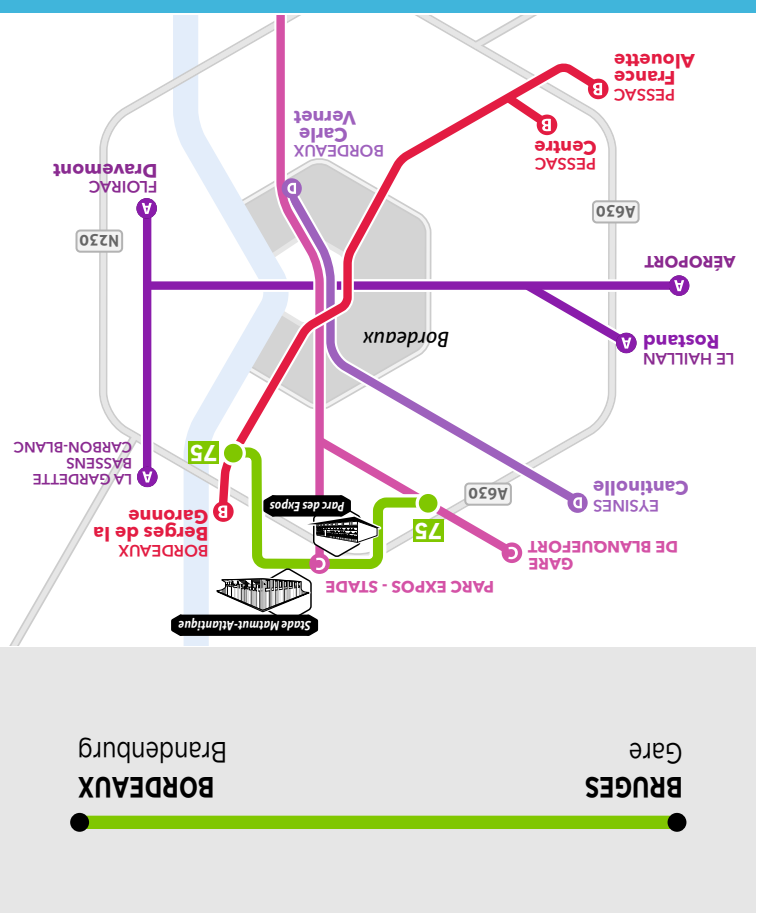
BORDEAUX
Brandenburg

BRUGES
Gare

PESSAC
France
Alouette

PESSAC
Centre

BORDEAUX
Carle
Vernet

FLOIRAC
Dravemont

A630

N230

AÉROPORT

LE HAILLAN
Rostand

Bordeaux

LA GARDETTE
BASSENS
CARBON-BLANC

75

EYSINES
Cantinolle

A630

BORDEAUX
Berges de la
Garonne

Parc des Expos

75

GARE
DE BLANQUEFORT

PARC EXPOS - STADE

Stade Matmut-Atlantique